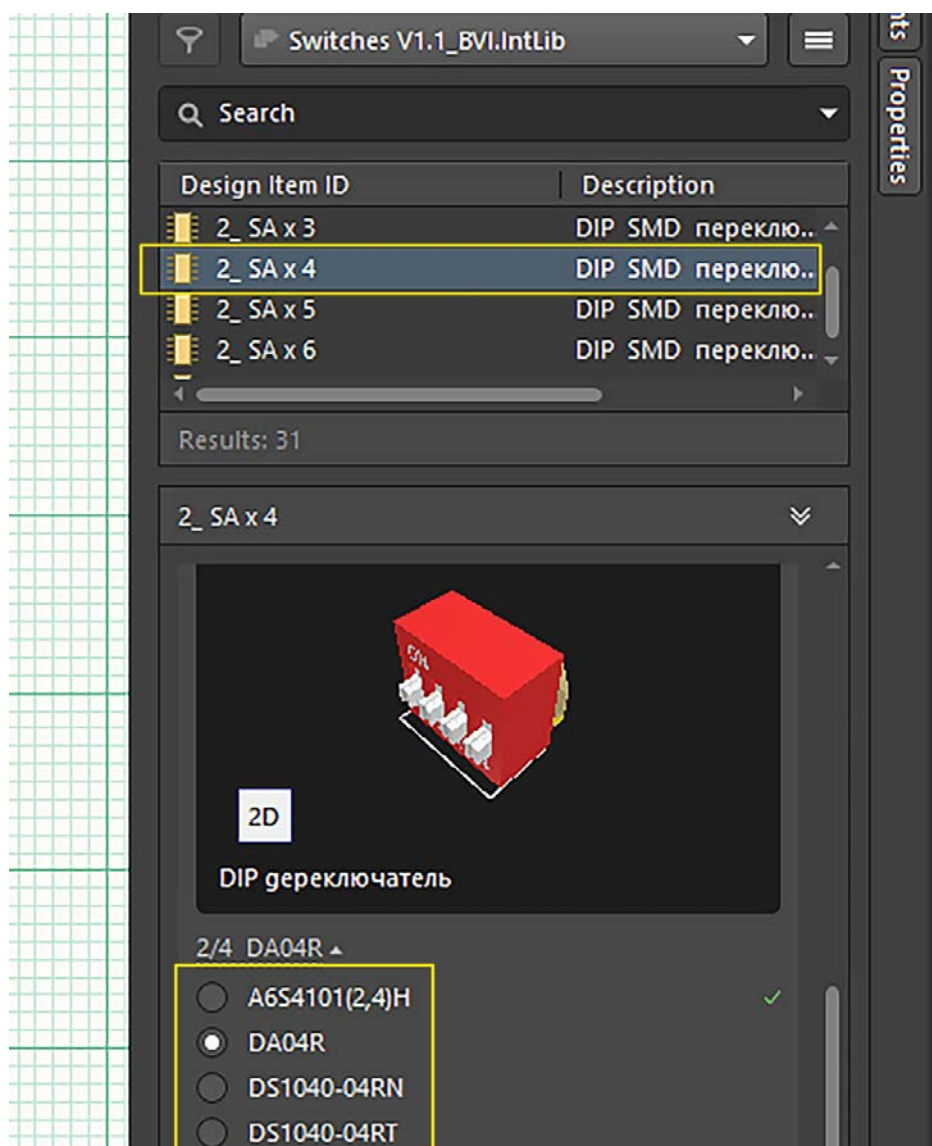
Switches V1.1_BVI.IntLib

nts

Properties

Search

| Design Item ID | Description |
|---|---|
| 2_ SA x 3 | DIP SMD переклю.. |
| 2_ SA x 4 | DIP SMD переклю.. |
| 2_ SA x 5 | DIP SMD переклю.. |
| 2_ SA x 6 | DIP SMD переклю.. |

Results: 31

2_ SA x 4

ON

2D

DIP gереключатель

2/4 DA04R

A6S4101(2,4)H

DA04R

DS1040-04RN

DS1040-04RT